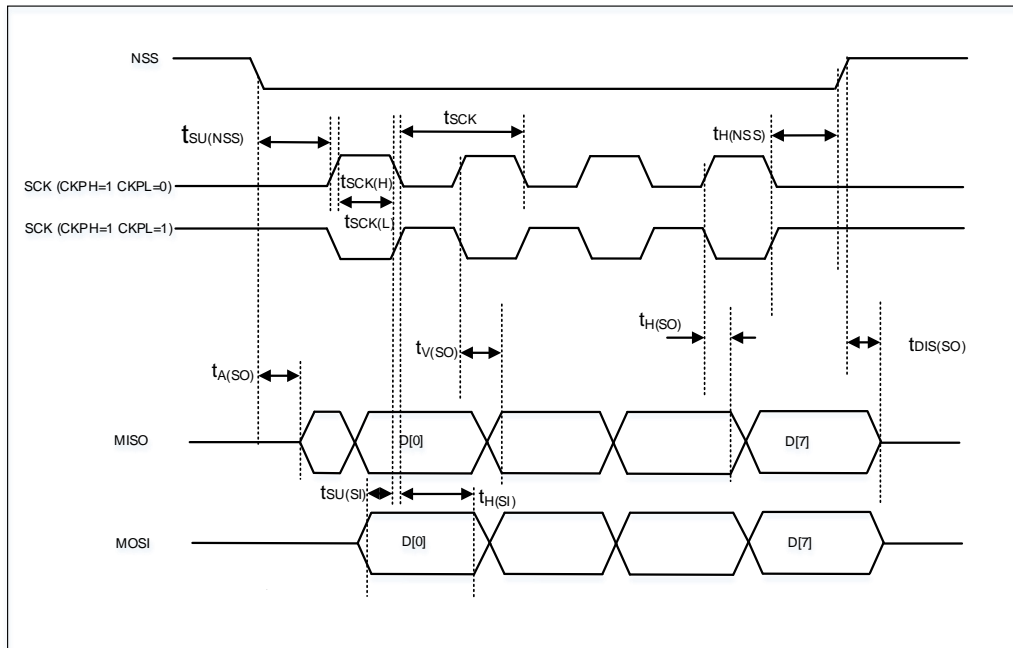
NSS

$t_{SU(NSS)}$

$t_{SCK}$

$t_{H(NSS)}$

SCK (CKPH=1 CKPL=0)

$t_{SCK(H)}$

$t_{SCK(L)}$

SCK (CKPH=1 CKPL=1)

$t_{H(SO)}$

$t_{V(SO)}$

$t_{DIS(SO)}$

$t_{A(SO)}$

MISO

D[0]

D[7]

$t_{SU(SI)}$

$t_{H(SI)}$

MOSI

D[0]

D[7]